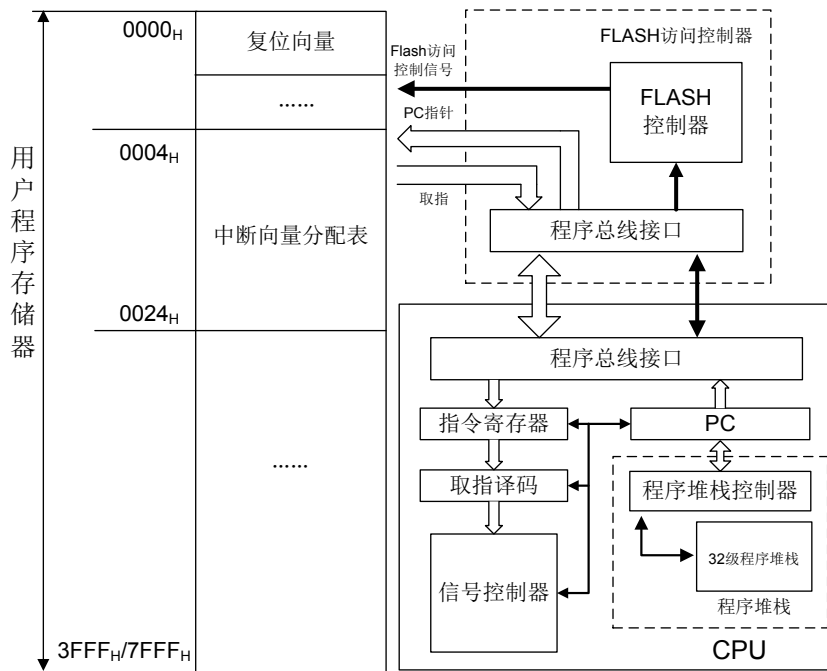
用户程序存储器

$0000_H$
复位向量
......
$0004_H$
中断向量分配表
$0024_H$
......
$3FFF_H/7FFF_H$

Flash访问控制信号
PC指针
取指

FLASH访问控制器
FLASH控制器
程序总线接口

程序总线接口
指令寄存器
PC
取指译码
程序堆栈控制器
32级程序堆栈
程序堆栈
信号控制器
CPU